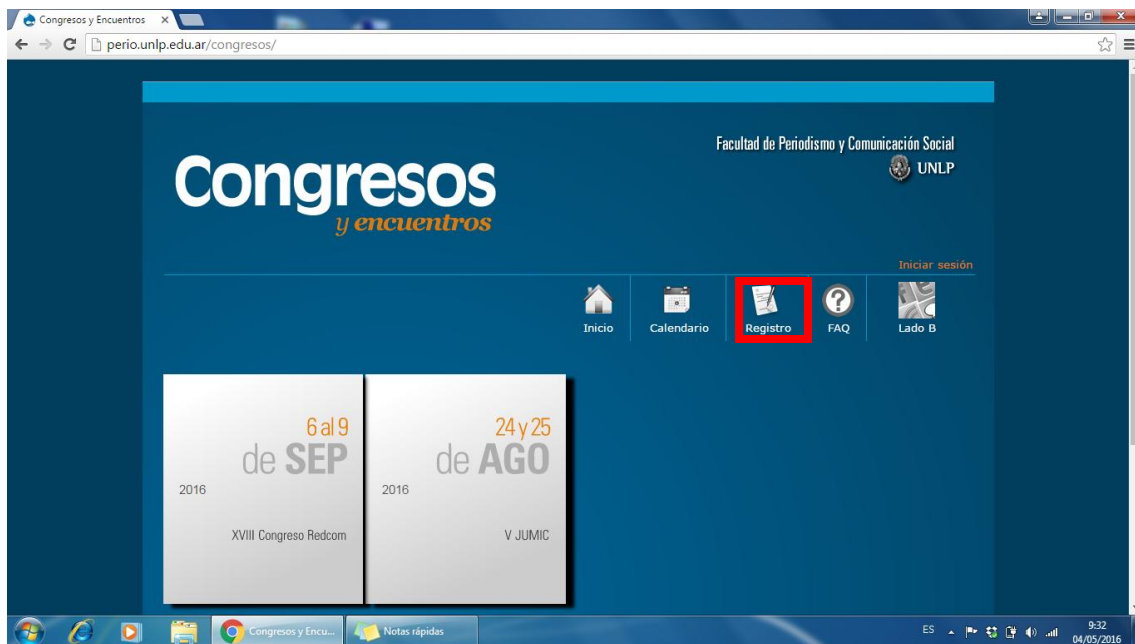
Congresos y Encuentros ×

perio.unlp.edu.ar/congresos/

Facultad de Periodismo y Comunicación Social
UNLP

Congresos
y encuentros

Iniciar sesión

Inicio
Calendario
Registro
FAQ
Lado B

6 al 9
de SEP
2016
XVIII Congreso Redcom

24 y 25
de AGO
2016
V JUMIC

Congresos y Encu...
Notas rápidas
ES
9:32
04/05/2016